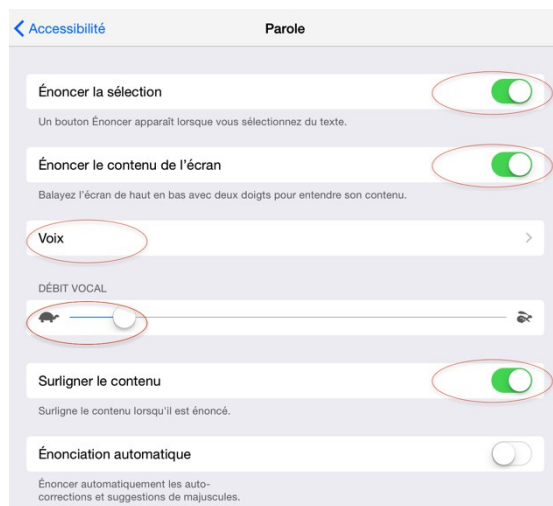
< Accessibilité

Parole

Énoncer la sélection

Un bouton Énoncer apparaît lorsque vous sélectionnez du texte.

Énoncer le contenu de l'écran

Balayez l'écran de haut en bas avec deux doigts pour entendre son contenu.

Voix

DÉBIT VOCAL

Surligner le contenu

Surligne le contenu lorsqu'il est énoncé.

Énonciation automatique

Énoncer automatiquement les autocorrections et suggestions de majuscules.